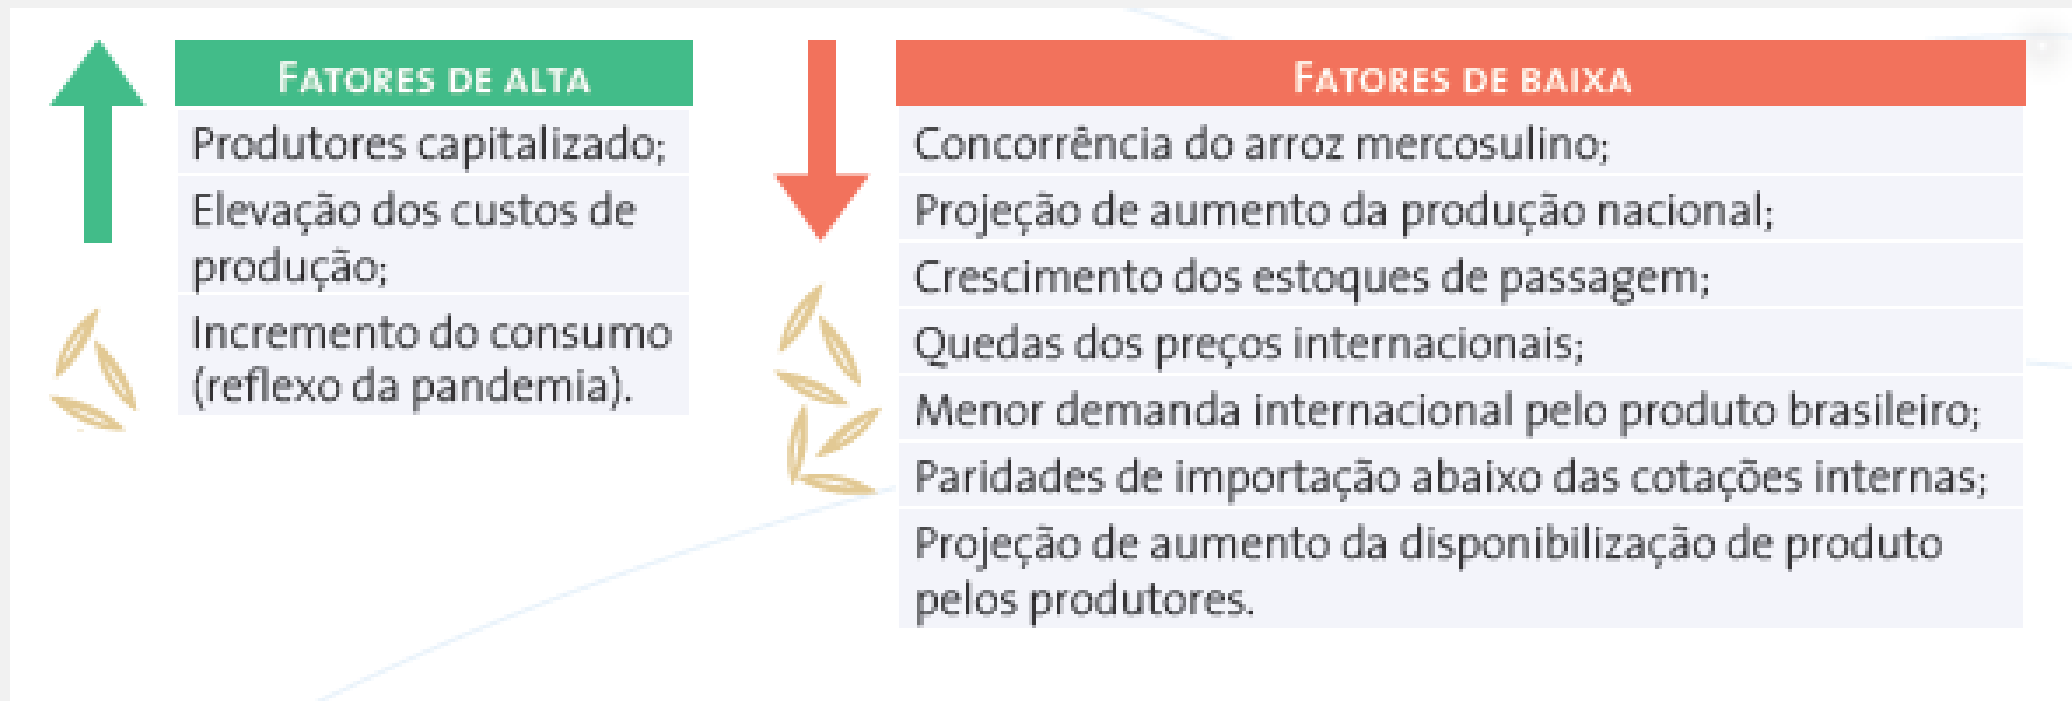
| Fatores de alta |
|---|
| Produtores capitalizado; |
| Elevação dos custos de produção; |
| Incremento do consumo (reflexo da pandemia). |

| Fatores de baixa |
|---|
| Concorrência do arroz mercosulino; |
| Projeção de aumento da produção nacional; |
| Crescimento dos estoques de passagem; |
| Quedas dos preços internacionais; |
| Menor demanda internacional pelo produto brasileiro; |
| Paridades de importação abaixo das cotações internas; |
| Projeção de aumento da disponibilização de produto pelos produtores. |